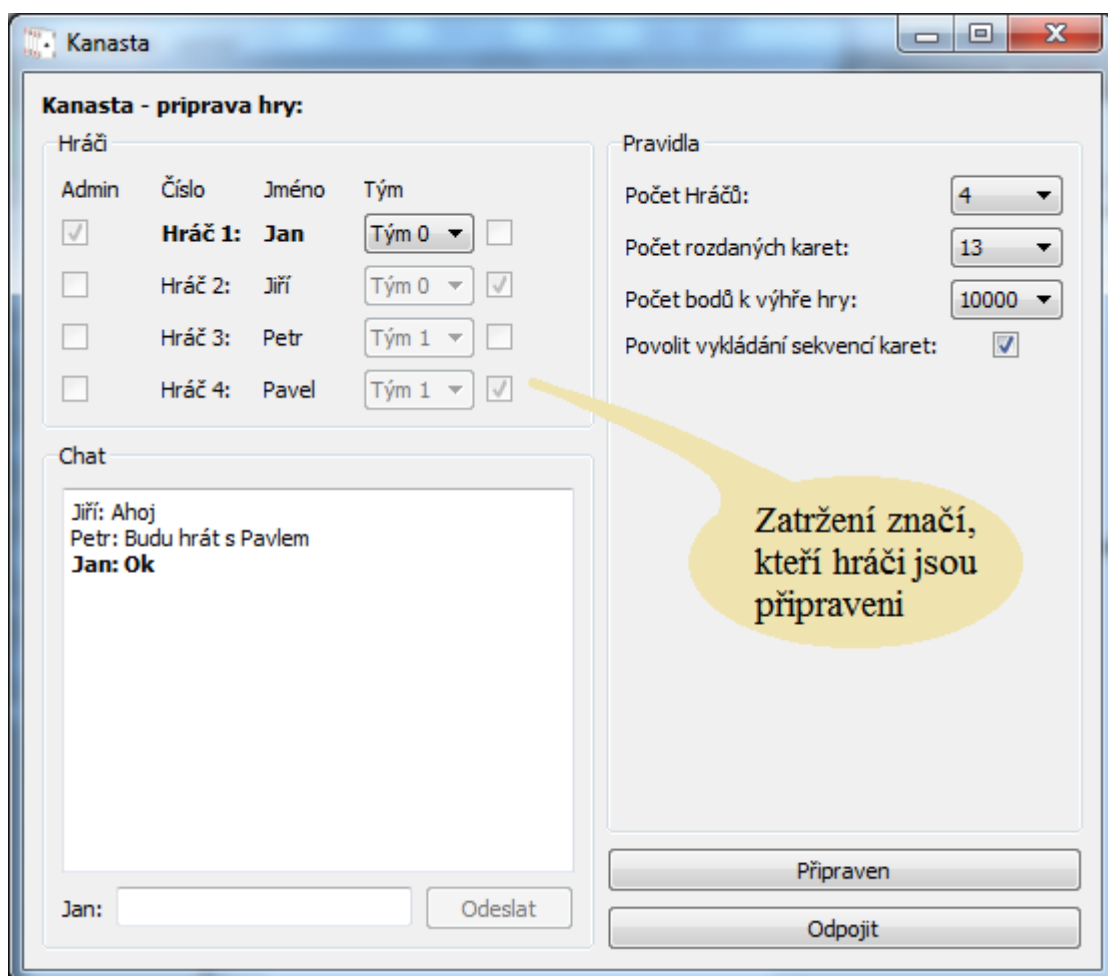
Kanasta

Kanasta - priprava hry:

Hráči

| Admin | Číslo | Jméno | Tým |
|---|---|---|---|
| | Hráč 1: | Jan | Tým 0 |
| | Hráč 2: | Jiří | Tým 0 |
| | Hráč 3: | Petr | Tým 1 |
| | Hráč 4: | Pavel | Tým 1 |

Chat

Jiří: Ahoj
Petr: Budu hrát s Pavlem
Jan: Ok

Jan:
Odeslat

Pravidla

Počet Hráčů: 4
Počet rozdaných karet: 13
Počet bodů k výhře hry: 10000
Povolit vykládání sekvencí karet:

Zatržení značí, kteří hráči jsou připraveni

Připraven
Odpojit